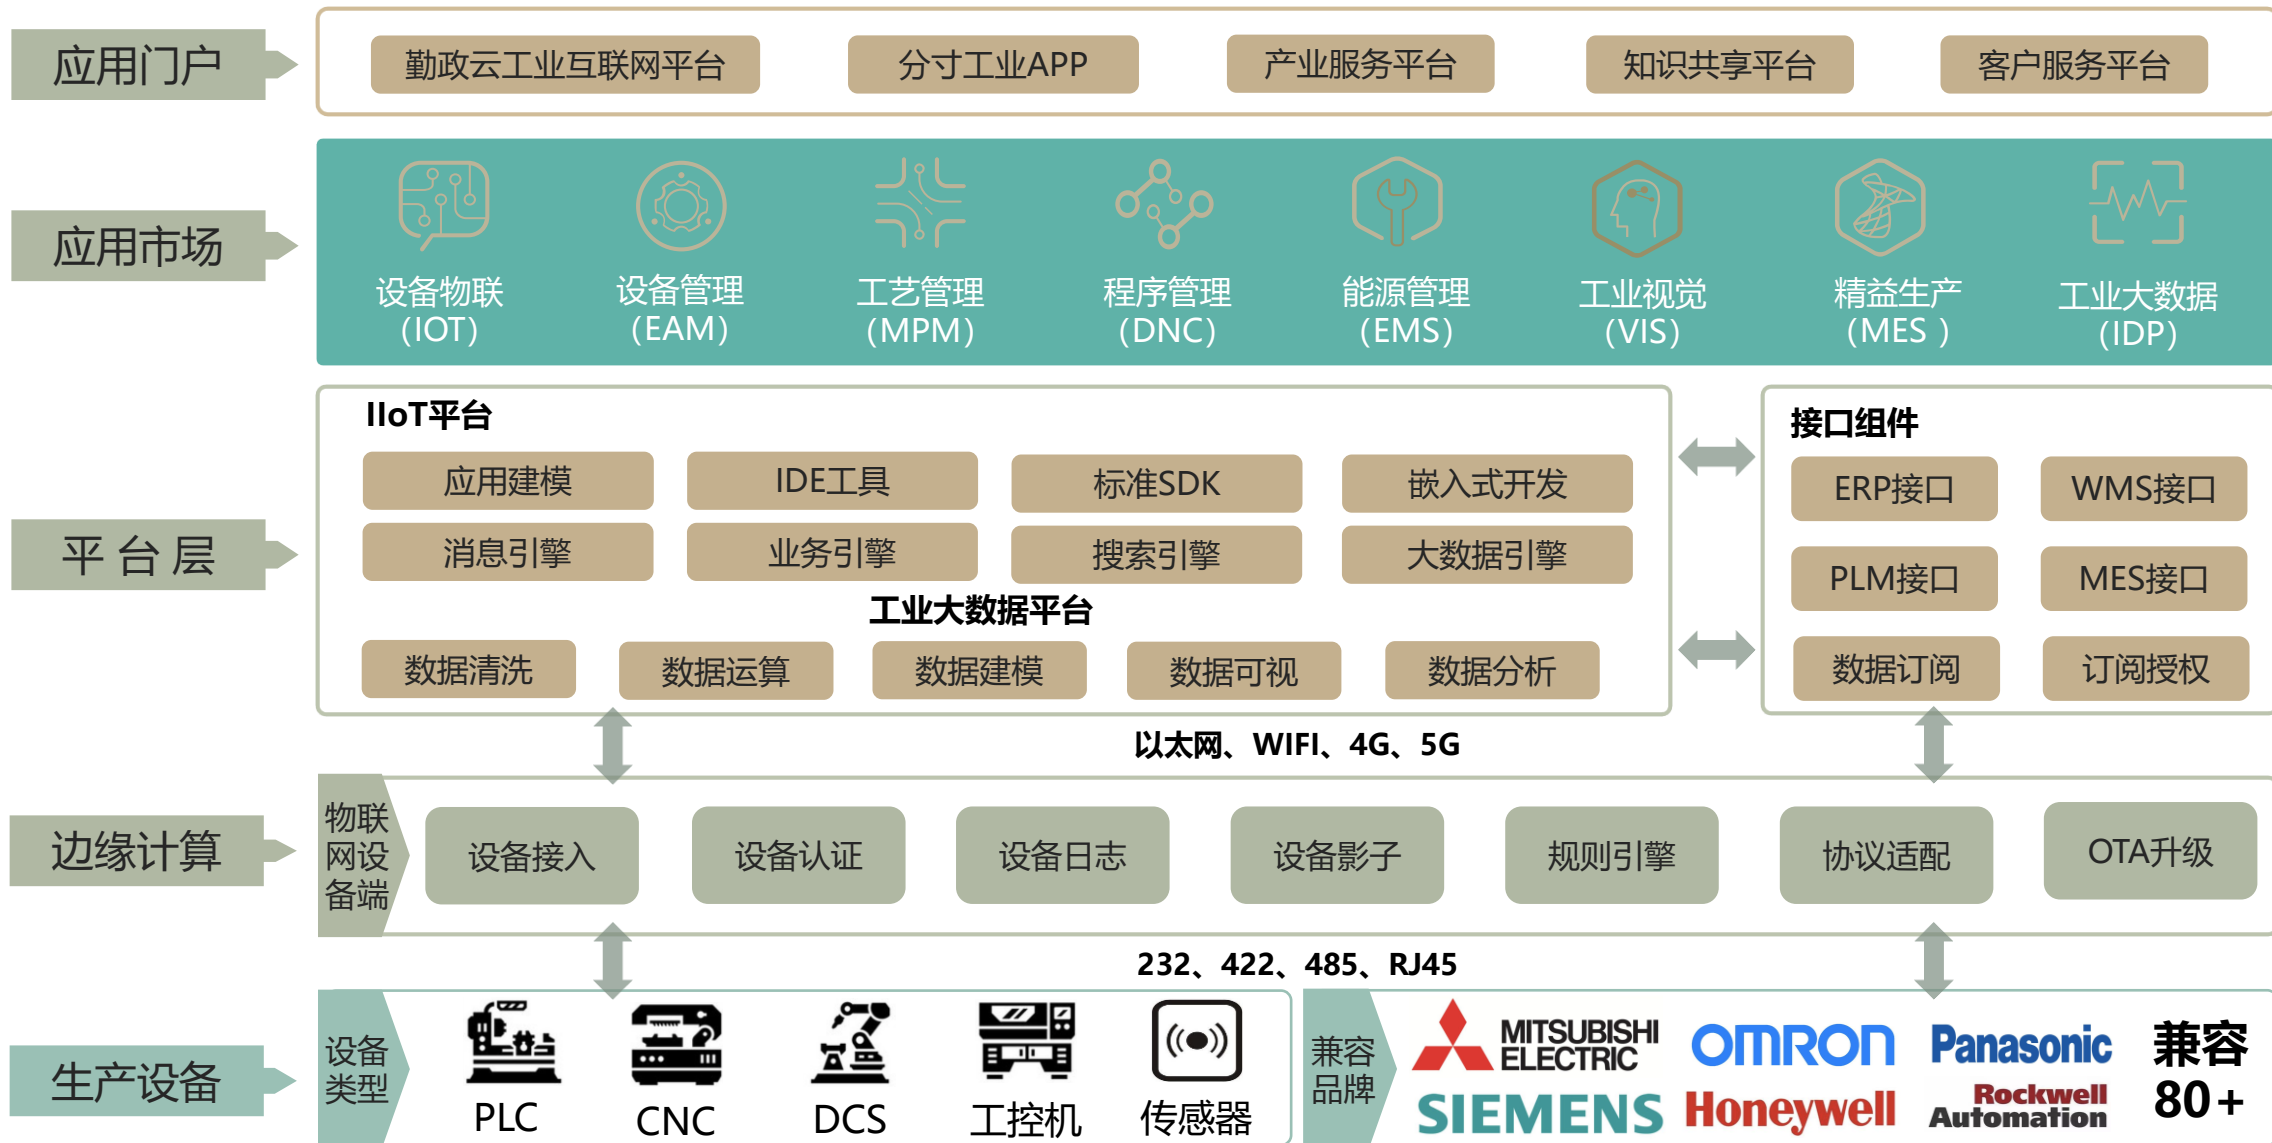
应用门户

勤政云工业互联网平台 分寸工业APP 产业服务平台 知识共享平台 客户服务平台

应用市场

设备物联 (IOT)
设备管理 (EAM)
工艺管理 (MPM)
程序管理 (DNC)
能源管理 (EMS)
工业视觉 (VIS)
精益生产 (MES )
工业大数据 (IDP)

平 台 层

IIoT平台

应用建模 IDE工具 标准SDK 嵌入式开发
消息引擎 业务引擎 搜索引擎 大数据引擎

工业大数据平台

数据清洗 数据运算 数据建模 数据可视 数据分析

接口组件

ERP接口 WMS接口
PLM接口 MES接口
数据订阅 订阅授权

以太网、WIFI、4G、5G

边缘计算

物联网设备端

设备接入 设备认证 设备日志 设备影子 规则引擎 协议适配 OTA升级

232、422、485、RJ45

生产设备

设备类型

PLC CNC DCS 工控机 传感器

兼容品牌

MITSUBISHI ELECTRIC OMRON Panasonic 兼容 80+
SIEMENS Honeywell Rockwell Automation